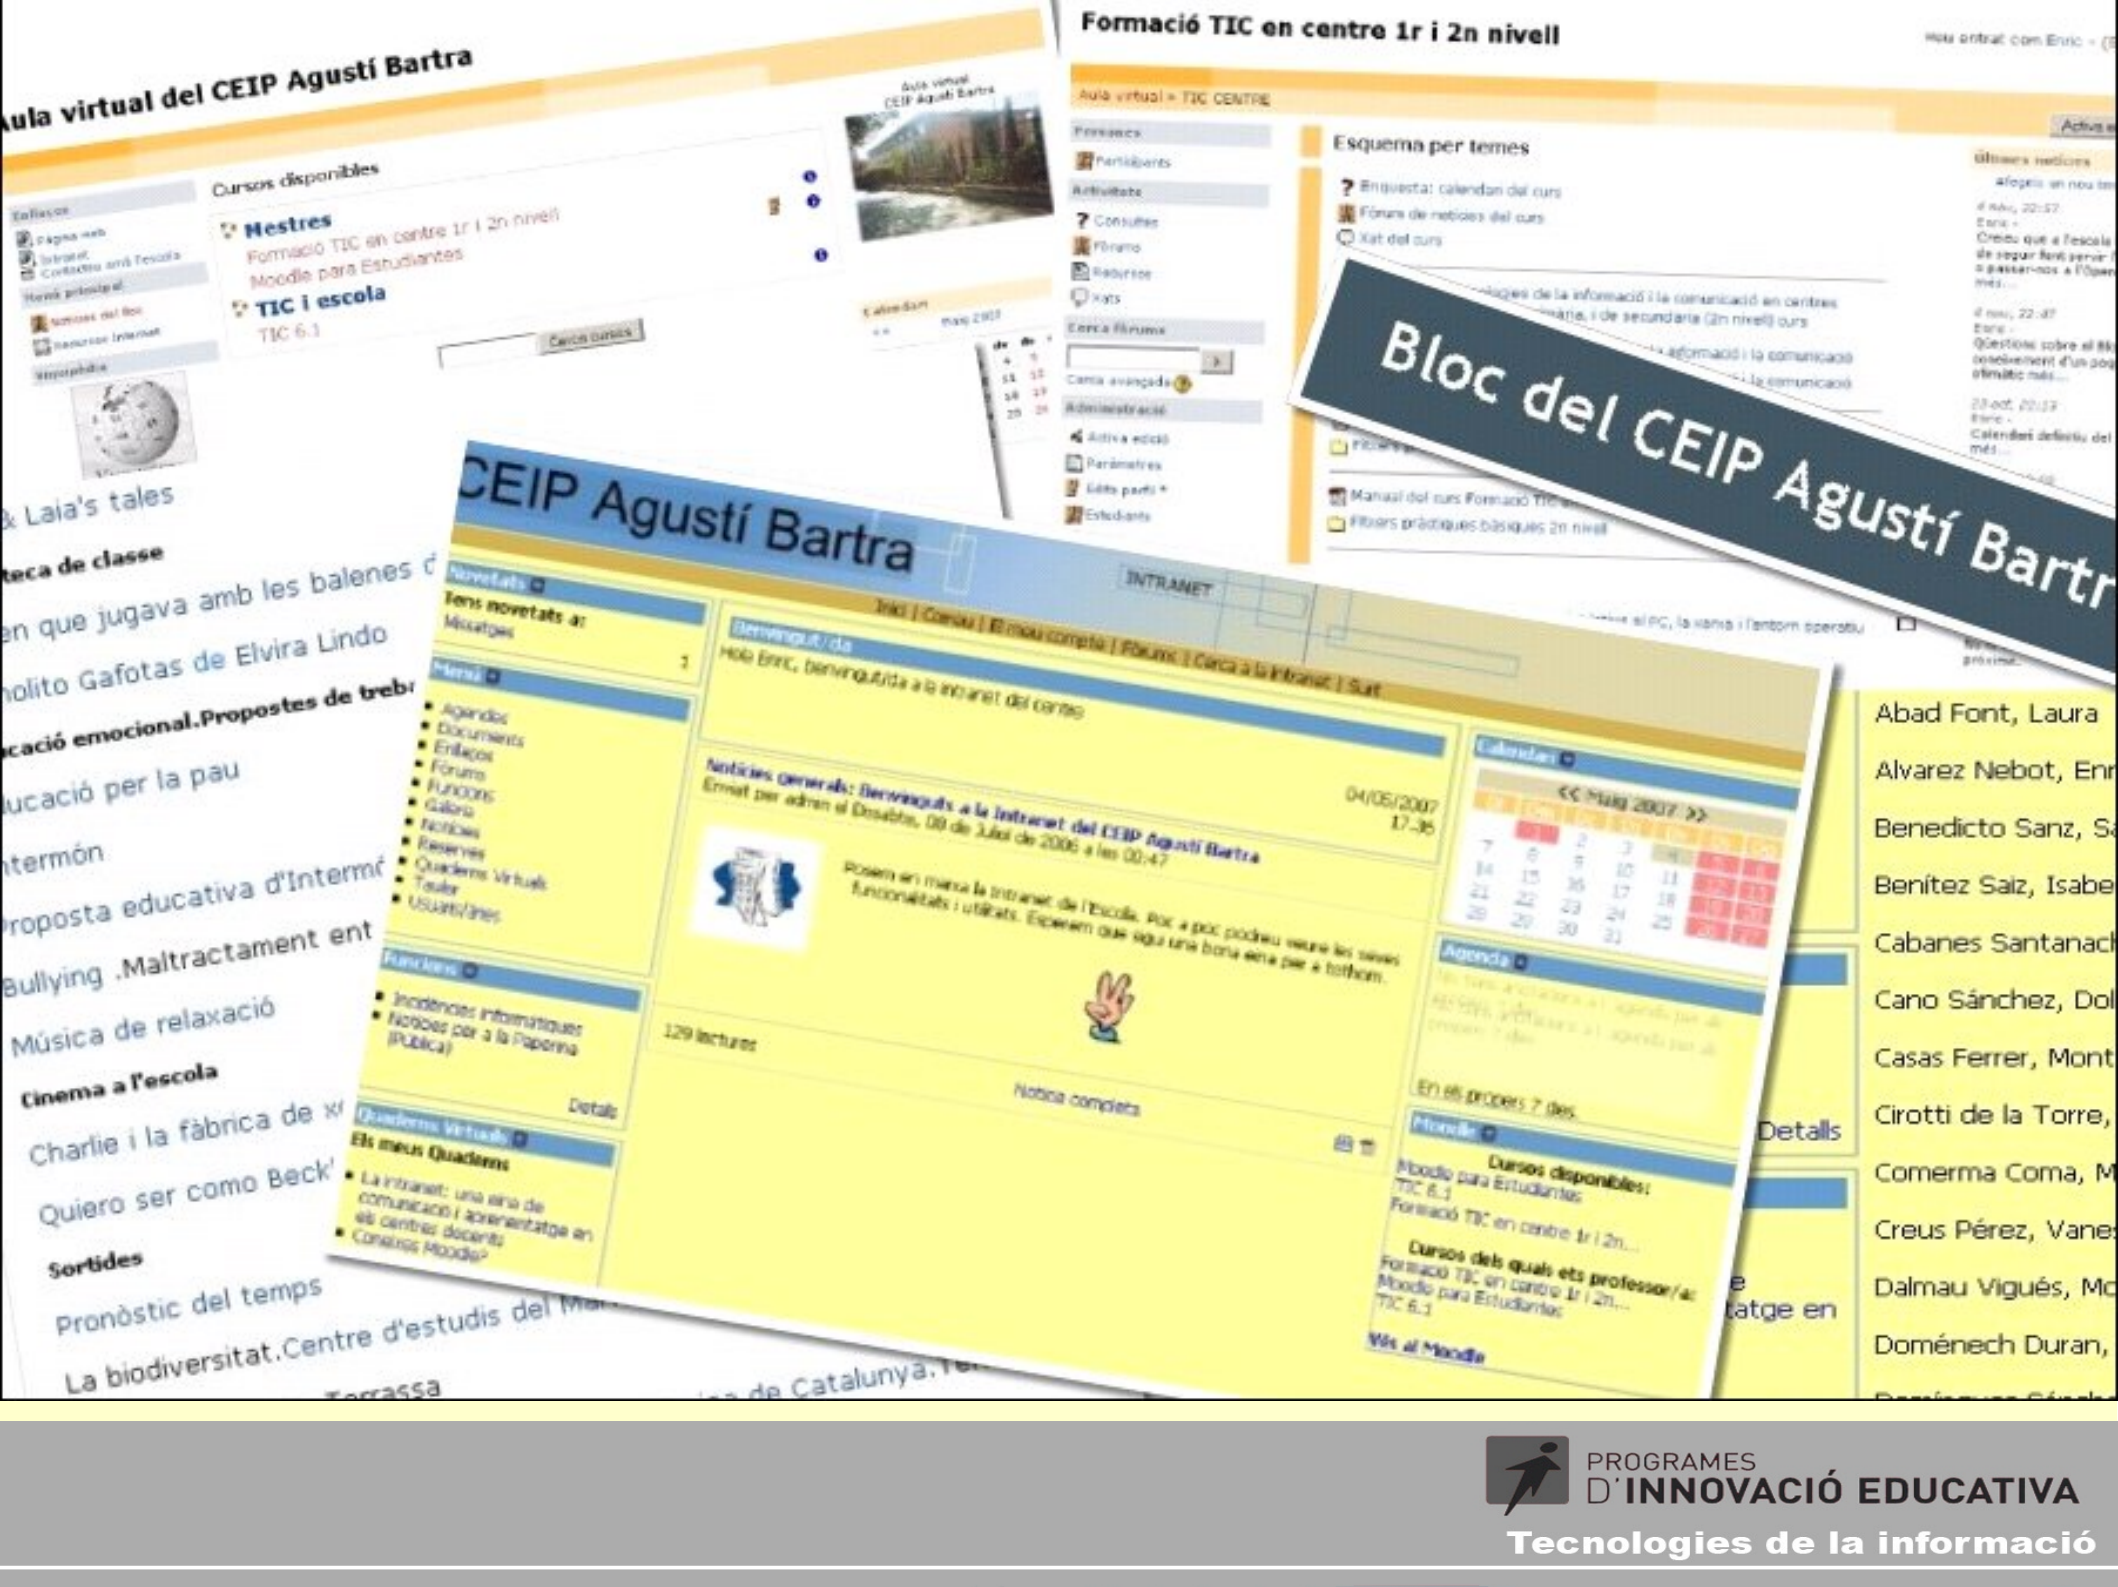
Aula virtual del CEIP Agustí Bartra

Cursos disponibles

Mestres
Formació TIC en centre 1r i 2n nivell
Moodle para Estudiantes

TIC i escola
TIC 6.1

Cerca cursos

Formació TIC en centre 1r i 2n nivell

Aula virtual » TIC CENTRE

Esquema per temes

Enquesta: calendari del curs
Fòrum de notícies del curs
Xat del curs

Participants
Consultes
Fòrums
Recursos
Xats
Administració
Activa edició
Paràmetres

Bloc del CEIP Agustí Bartr

& Laia's tales
teca de classe
en que jugava amb les balenes d
nolito Gafotas de Elvira Lindo
cació emocional.Propostes de treb
ducació per la pau
termón
Proposta educativa d'Intermó
Bullying .Maltractament ent
Música de relaxació
Cinema a l'escola
Charlie i la fàbrica de x
Quiero ser como Beck
Sortides
Pronòstic del temps
La biodiversitat.Centre d'estudis del Ma
Terrassa

CEIP Agustí Bartra

INTRANET

Inici | Correu | El meu compte | Fòrums | Cerca a la intranet | Surt

Novetats
Tens novetats a:
Missatges 1

Menú
Agendes
Documents
Enllaços
Fòrums
Funcions
Galeria
Notícies
Reserves
Quaderns Virtuals
Tauler
Usuaris/ries

Funcions
Incidències informàtiques
Notícies per a la Paperina (Pública)
Detalls

Quaderns Virtuals
Els meus Quaderns
La intranet: una eina de comunicació i aprenentatge en els centres docents
Coneixes Moodle?

Benvingut/da
Hola Enric, benvingut/da a la intranet del centre

Notícies generals: Benvinguts a la Intranet del CEIP Agustí Bartra
Enviat per admin el Dissabte, 08 de Juliol de 2006 a les 00:47
04/05/2007 17:36
Posem en marxa la intranet de l'Escola. Poc a poc podreu veure les seves funcionalitats i utilitats. Esperem que sigui una bona eina per a tothom.
129 lectures
Notícia completa

Calendari
<< Maig 2007 >>

Agenda
En els propers 7 dies.

Moodle
Cursos disponibles:
Moodle para Estudiantes
TIC 6.1
Formació TIC en centre 1r i 2n...
Cursos dels quals ets professor/a:
Formació TIC en centre 1r i 2n...
Moodle para Estudiantes
TIC 6.1
Vés al Moodle

Detalls
atge en

Abad Font, Laura
Alvarez Nebot, Enr
Benedicto Sanz, S
Benítez Saiz, Isabe
Cabanes Santanac
Cano Sánchez, Dol
Casas Ferrer, Mont
Cirotti de la Torre,
Comerma Coma, M
Creus Pérez, Vane
Dalmau Vigués, Mo
Doménech Duran,

PROGRAMES D'INNOVACIÓ EDUCATIVA
Tecnologies de la informació